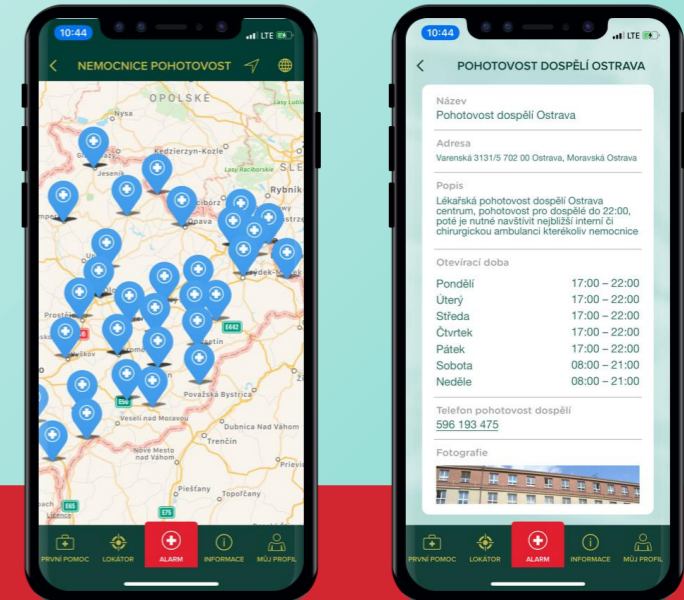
10:44
LTE

NEMOCNICE POHOTOVOST

OPOLSKÉ
Nysa
Lasy Lublinie
Kedzierzyn-Kozle
Jeseník
Lasy Raciborskie
SLE
Rybnik
Racibórz
Prostějov
Kroměříž
Frýdek-Místek
E442
Zlín
Považská Bystrica
E50
Veselí nad Moravou
Dubnica Nad Váhom
Trenčín
Nové Mesto nad Váhom
Prievidza
Piešťany
Topoľčany
E65
E75

PRVNÍ POMOC
LOKÁTOR
ALARM
INFORMACE
MŮJ PROFIL

10:44
LTE

POHOTOVOST DOSPĚLÍ OSTRAVA

Název
Pohotovost dospělí Ostrava

Adresa
Varenská 3131/5 702 00 Ostrava, Moravská Ostrava

Popis
Lékařská pohotovost dospělí Ostrava centrum, pohotovost pro dospělé do 22:00, poté je nutné navštívit nejbližší interní či chirurgickou ambulanci kterékoliv nemocnice

Otevírací doba
| | |
|---|---|
| Pondělí | 17:00 – 22:00 |
| Úterý | 17:00 – 22:00 |
| Středa | 17:00 – 22:00 |
| Čtvrtek | 17:00 – 22:00 |
| Pátek | 17:00 – 22:00 |
| Sobota | 08:00 – 21:00 |
| Neděle | 08:00 – 21:00 |

Telefon pohotovost dospělí
596 193 475

Fotografie

PRVNÍ POMOC
LOKÁTOR
ALARM
INFORMACE
MŮJ PROFIL